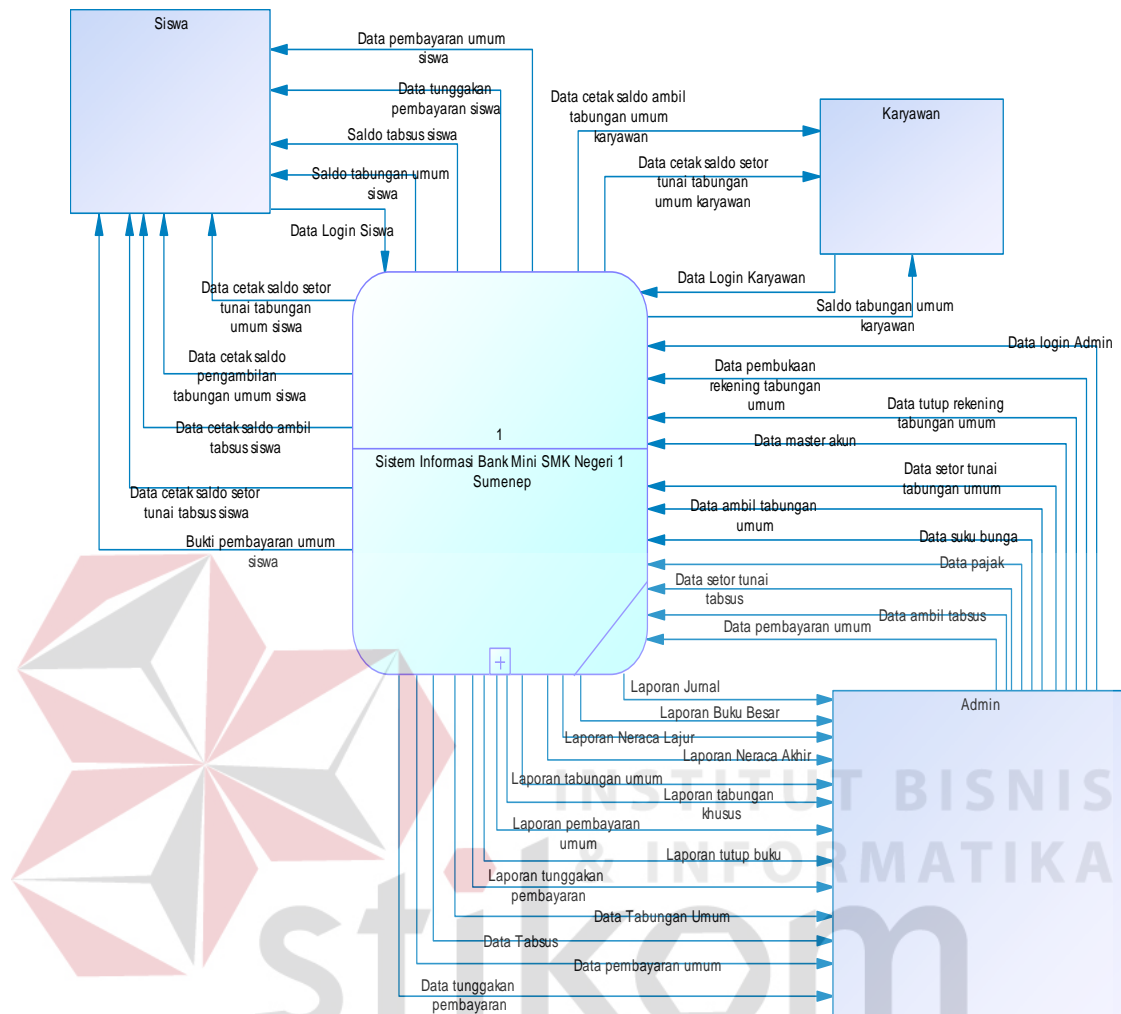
Siswa

Data pembayaran umum siswa

Data tunggakan pembayaran siswa

Saldo tabsus siswa

Saldo tabungan umum siswa

Data Login Siswa

Data cetak saldo ambil tabungan umum karyawan

Data cetak saldo setor tunai tabungan umum karyawan

Karyawan

Data Login Karyawan

Saldo tabungan umum karyawan

Data login Admin

Data cetak saldo setor tunai tabungan umum siswa

Data cetak saldo pengambilan tabungan umum siswa

Data cetak saldo ambil tabsus siswa

Data cetak saldo setor tunai tabsus siswa

Bukti pembayaran umum siswa

1

Sistem Informasi Bank Mini SMK Negeri 1 Sumenep

Data pembukaan rekening tabungan umum

Data tutup rekening tabungan umum

Data master akun

Data setor tunai tabungan umum

Data ambil tabungan umum

Data suku bunga

Data pajak

Data setor tunai tabsus

Data ambil tabsus

Data pembayaran umum

Laporan Jurnal

Laporan Buku Besar

Laporan Neraca Lajur

Laporan Neraca Akhir

Laporan tabungan umum

Laporan tabungan khusus

Laporan pembayaran umum

Laporan tutup buku

Laporan tunggakan pembayaran

Data Tabungan Umum

Data Tabsus

Data pembayaran umum

Data tunggakan pembayaran

Admin

INSTITUT BISNIS & INFORMATIKA

stikom